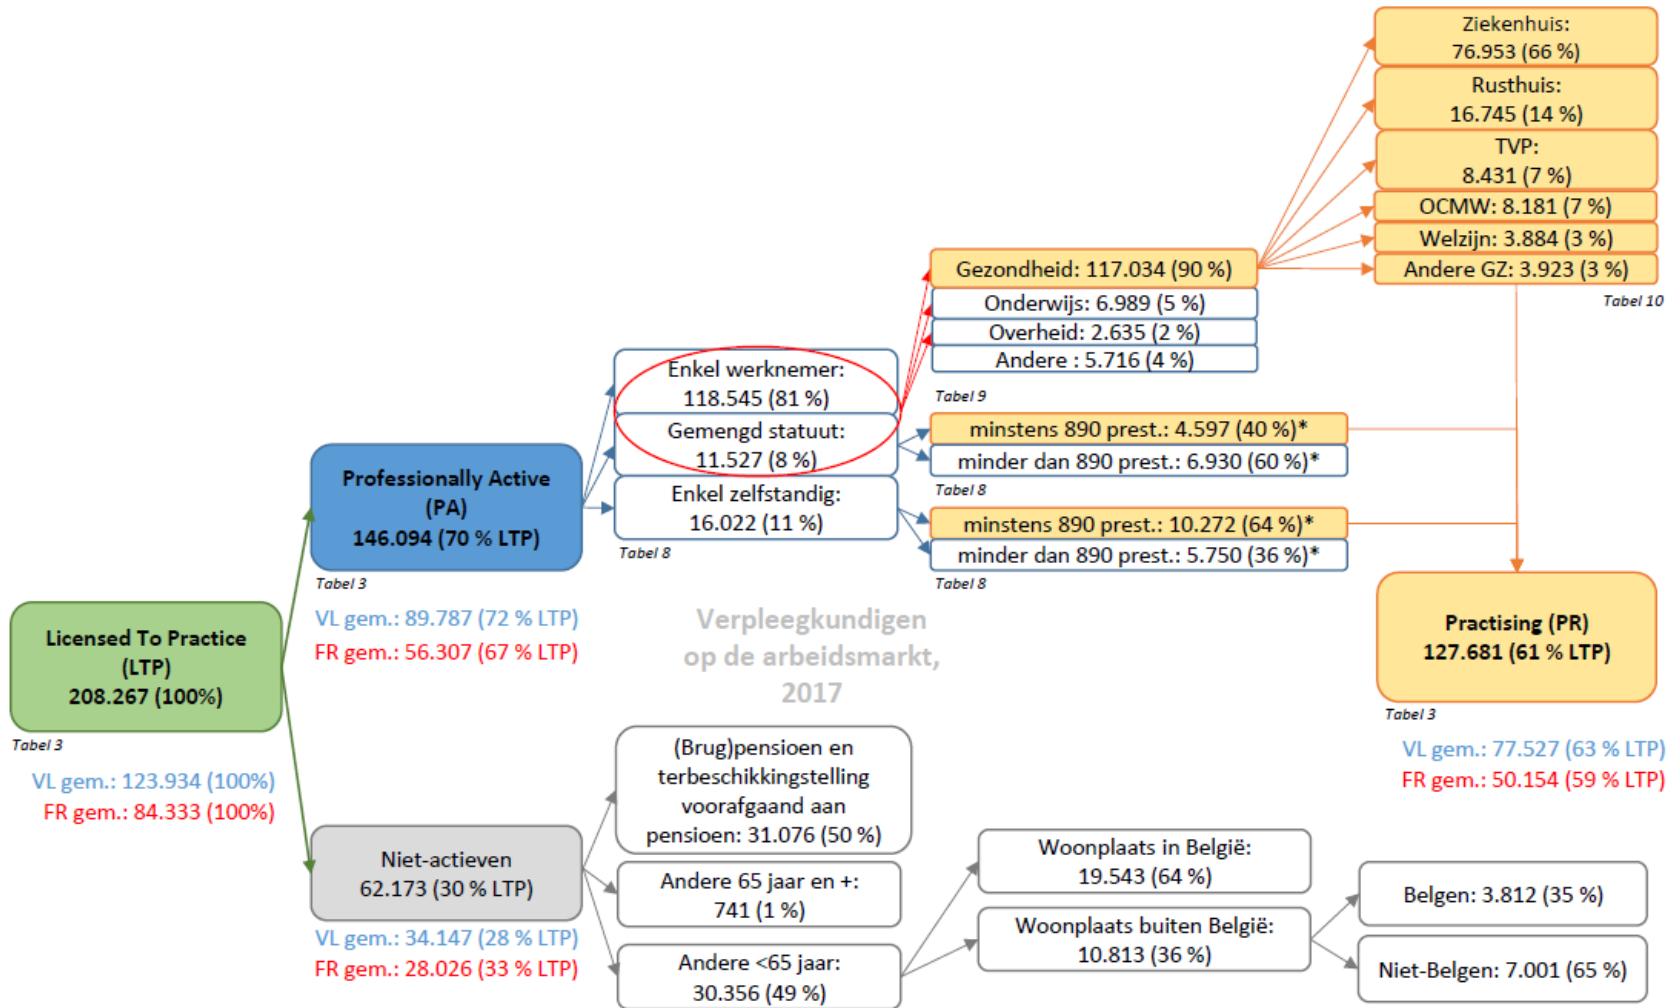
Licensed To Practice (LTP) 208.267 (100%)
Tabel 3
VL gem.: 123.934 (100%)
FR gem.: 84.333 (100%)

Professionally Active (PA) 146.094 (70 % LTP)
Tabel 3
VL gem.: 89.787 (72 % LTP)
FR gem.: 56.307 (67 % LTP)

Enkel werknemer: 118.545 (81 %)
Gemengd statuut: 11.527 (8 %)
Enkel zelfstandig: 16.022 (11 %)
Tabel 8

Gezondheid: 117.034 (90 %)
Onderwijs: 6.989 (5 %)
Overheid: 2.635 (2 %)
Andere : 5.716 (4 %)
Tabel 9

minstens 890 prest.: 4.597 (40 %)*
minder dan 890 prest.: 6.930 (60 %)*
Tabel 8
minstens 890 prest.: 10.272 (64 %)*
minder dan 890 prest.: 5.750 (36 %)*
Tabel 8

Ziekenhuis: 76.953 (66 %)
Rusthuis: 16.745 (14 %)
TVP: 8.431 (7 %)
OCMW: 8.181 (7 %)
Welzijn: 3.884 (3 %)
Andere GZ: 3.923 (3 %)
Tabel 10

Practising (PR) 127.681 (61 % LTP)
Tabel 3
VL gem.: 77.527 (63 % LTP)
FR gem.: 50.154 (59 % LTP)

Verpleegkundigen op de arbeidsmarkt, 2017

Niet-actieven 62.173 (30 % LTP)
VL gem.: 34.147 (28 % LTP)
FR gem.: 28.026 (33 % LTP)

(Brug)pensioen en terbeschikkingstelling voorafgaand aan pensioen: 31.076 (50 %)
Andere 65 jaar en +: 741 (1 %)
Andere <65 jaar: 30.356 (49 %)

Woonplaats in België: 19.543 (64 %)
Woonplaats buiten België: 10.813 (36 %)

Belgen: 3.812 (35 %)
Niet-Belgen: 7.001 (65 %)